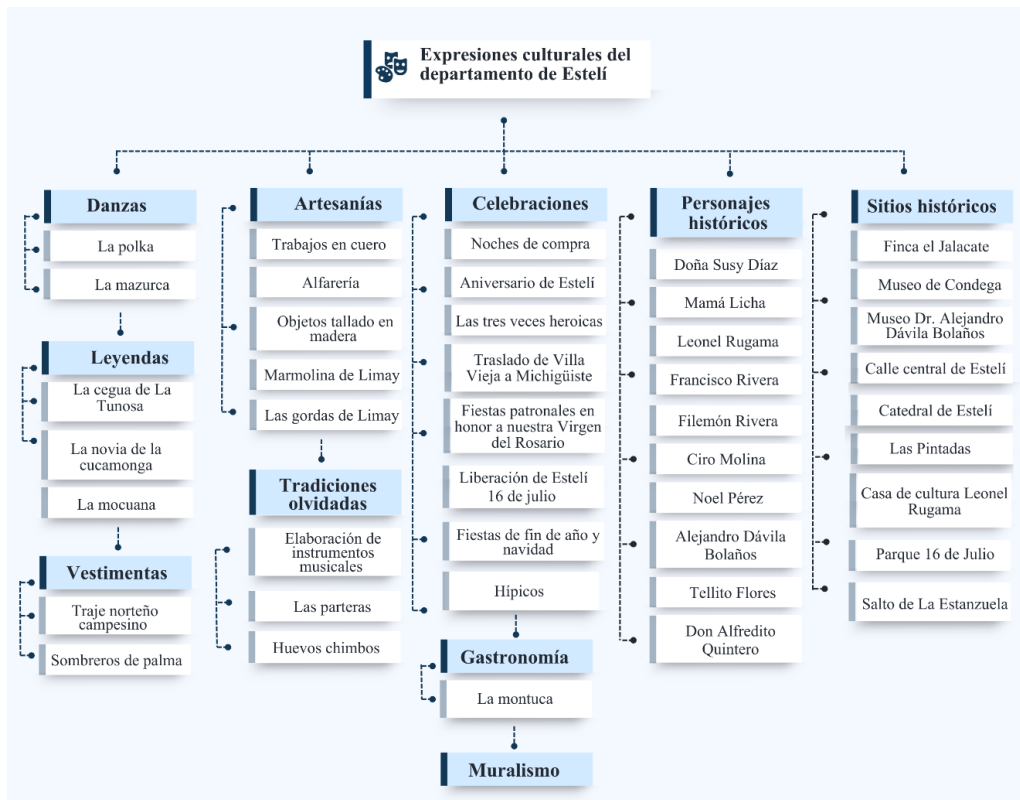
Expresiones culturales del departamento de Estelí

Danzas
La polka
La mazurca

Leyendas
La cegua de La Tunosa
La novia de la cucamonga
La mocuana

Vestimentas
Traje norteño campesino
Sombreros de palma

Artesanías
Trabajos en cuero
Alfarería
Objetos tallado en madera
Marmolina de Limay
Las gordas de Limay

Tradiciones olvidadas
Elaboración de instrumentos musicales
Las parteras
Huevos chimbos

Celebraciones
Noches de compra
Aniversario de Estelí
Las tres veces heroicas
Traslado de Villa Vieja a Michigüiste
Fiestas patronales en honor a nuestra Virgen del Rosario
Liberación de Estelí 16 de julio
Fiestas de fin de año y navidad
Hípicos

Gastronomía
La montuca

Muralismo

Personajes históricos
Doña Susy Díaz
Mamá Licha
Leonel Rugama
Francisco Rivera
Filemón Rivera
Ciro Molina
Noel Pérez
Alejandro Dávila Bolaños
Tellito Flores
Don Alfredito Quintero

Sitios históricos
Finca el Jalacate
Museo de Condega
Museo Dr. Alejandro Dávila Bolaños
Calle central de Estelí
Catedral de Estelí
Las Pintadas
Casa de cultura Leonel Rugama
Parque 16 de Julio
Salto de La Estanzuela